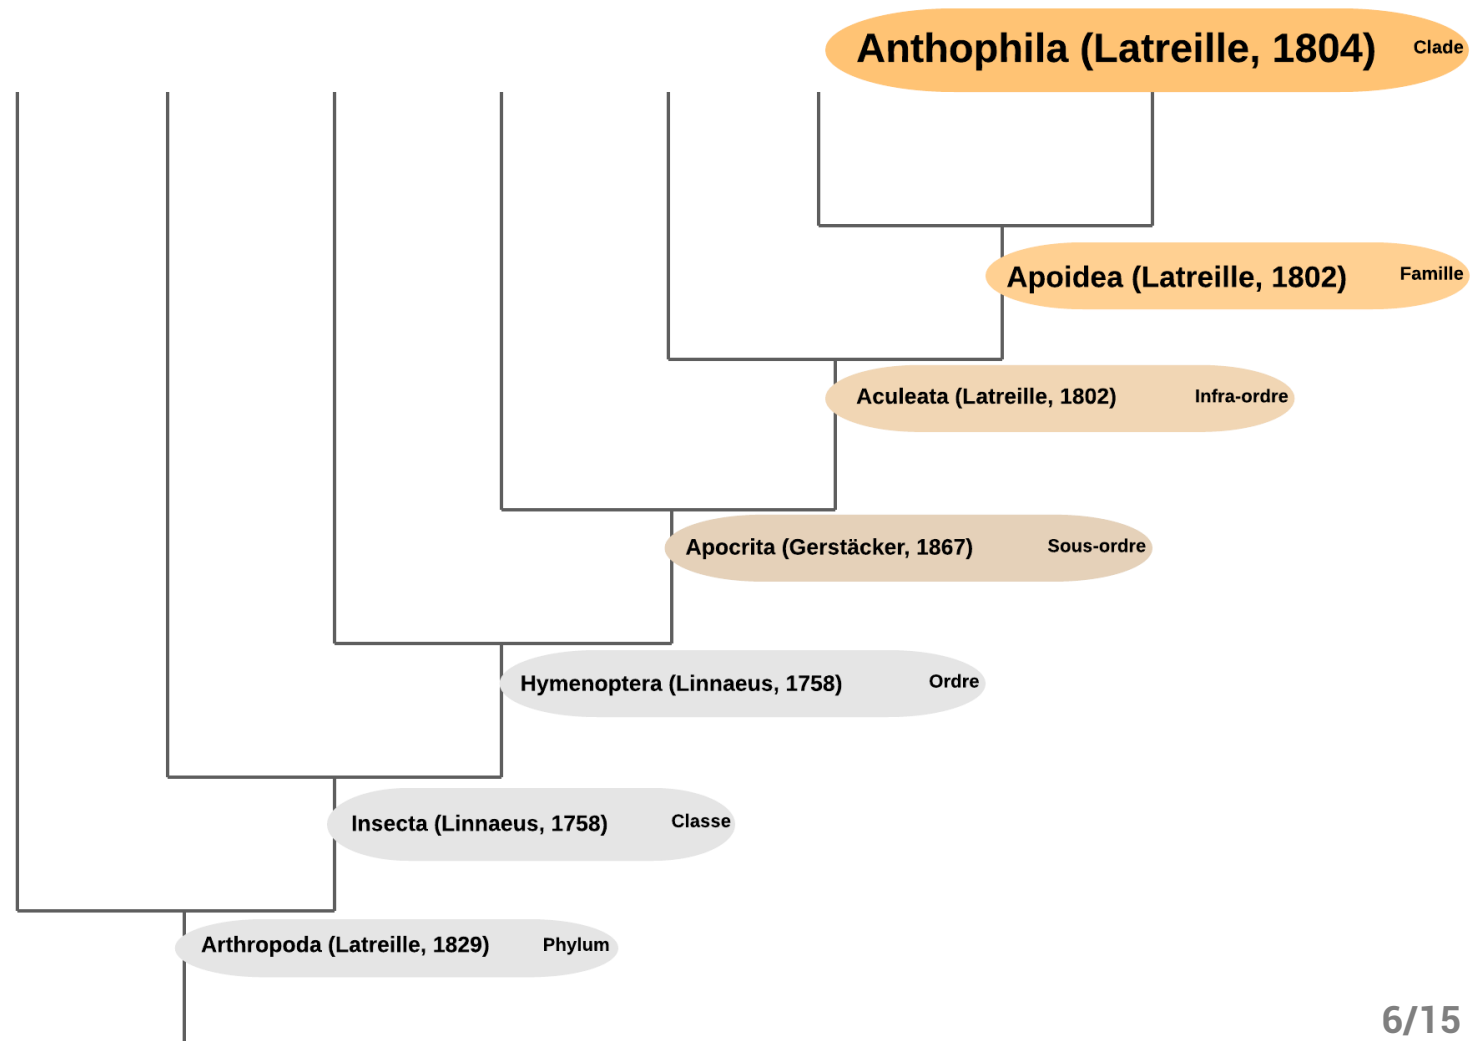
Anthophila (Latreille, 1804) Clade

Apoidea (Latreille, 1802) Famille

Aculeata (Latreille, 1802) Infra-ordre

Apocrita (Gerstäcker, 1867) Sous-ordre

Hymenoptera (Linnaeus, 1758) Ordre

Insecta (Linnaeus, 1758) Classe

Arthropoda (Latreille, 1829) Phylum

6/15